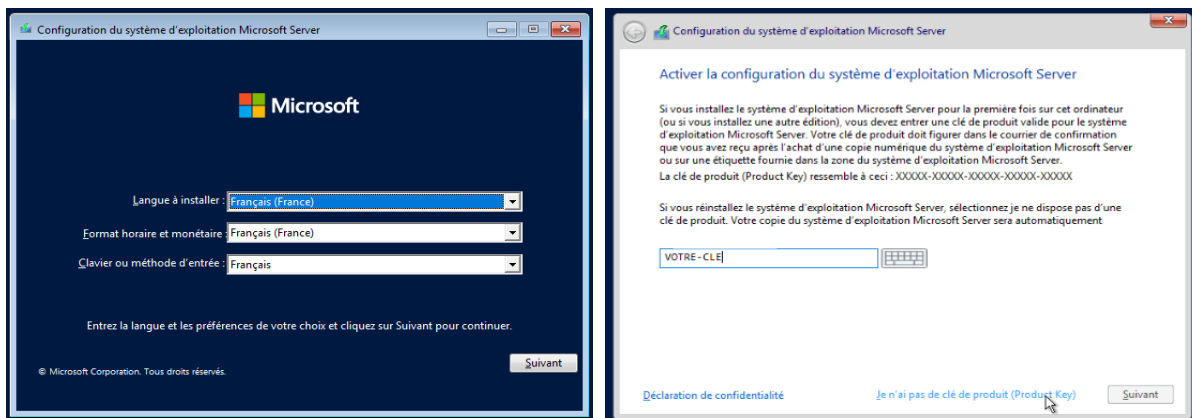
Configuration du système d'exploitation Microsoft Server

Microsoft

Langue à installer : Français (France)

Format horaire et monétaire : Français (France)

Clavier ou méthode d'entrée : Français

Entrez la langue et les préférences de votre choix et cliquez sur Suivant pour continuer.

© Microsoft Corporation. Tous droits réservés.

Suivant

Configuration du système d'exploitation Microsoft Server

Activer la configuration du système d'exploitation Microsoft Server

Si vous installez le système d'exploitation Microsoft Server pour la première fois sur cet ordinateur (ou si vous installez une autre édition), vous devez entrer une clé de produit valide pour le système d'exploitation Microsoft Server. Votre clé de produit doit figurer dans le courrier de confirmation que vous avez reçu après l'achat d'une copie numérique du système d'exploitation Microsoft Server ou sur une étiquette fournie dans la zone du système d'exploitation Microsoft Server.

La clé de produit (Product Key) ressemble à ceci : XXXXX-XXXXX-XXXXX-XXXXX-XXXXX

Si vous réinstallez le système d'exploitation Microsoft Server, sélectionnez je ne dispose pas d'une clé de produit. Votre copie du système d'exploitation Microsoft Server sera automatiquement

VOTRE-CLE

Déclaration de confidentialité

Je n'ai pas de clé de produit (Product Key)

Suivant